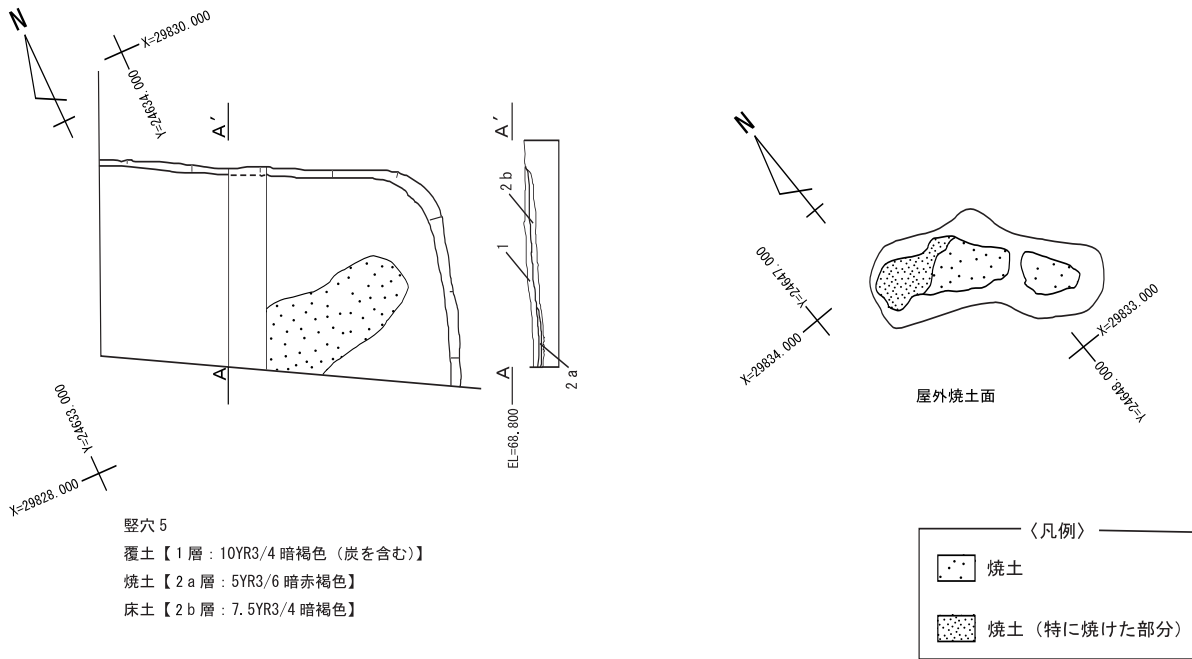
N

X=29830.000
Y=24634.000

A′

A

A′

2b

1

2a

A

EL=68.800

Y=24633.000
X=29828.000

N

Y=24647.000
X=29834.000

X=29833.000
Y=24648.000

屋外焼土面

竪穴5
覆土【1層：10YR3/4 暗褐色（炭を含む）】
焼土【2a層：5YR3/6 暗赤褐色】
床土【2b層：7.5YR3/4 暗褐色】

〈凡例〉
焼土
焼土（特に焼けた部分）